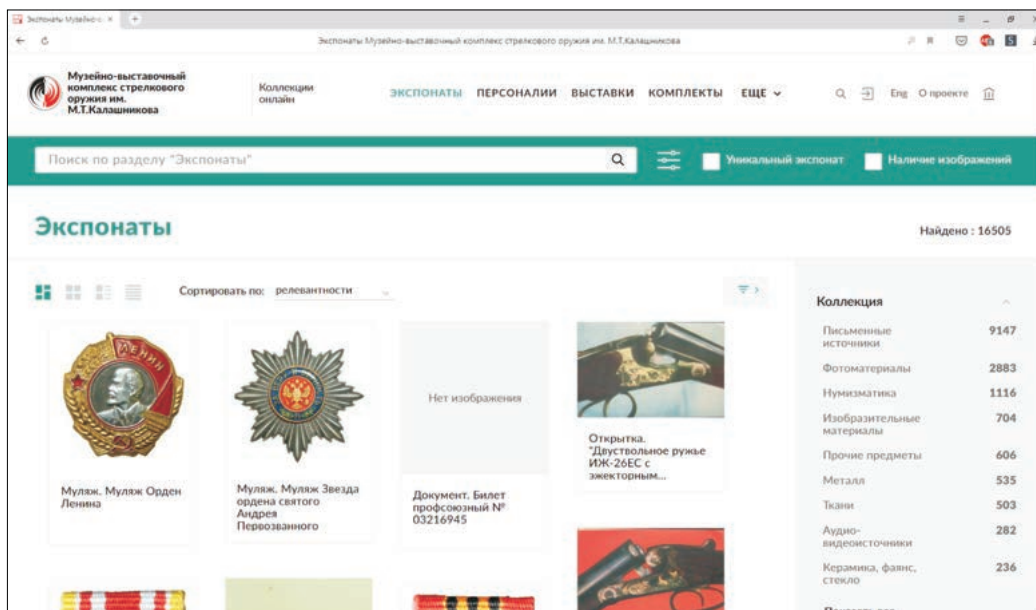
Экспонаты Музейно-в ×

Экспонаты Музейно-выставочный комплекс стрелкового оружия им. М.Т.Калашникова

Музейно-выставочный комплекс стрелкового оружия им. М.Т.Калашникова

Коллекции онлайн

ЭКСПОНАТЫ ПЕРСОНАЛИИ ВЫСТАВКИ КОМПЛЕКТЫ ЕЩЁ

Eng О проекте

Поиск по разделу "Экспонаты"

Уникальный экспонат

Наличие изображений

Экспонаты

Найдено : 16505

Сортировать по: релевантности

Муляж. Муляж Орден Ленина

Муляж. Муляж Звезда ордена святого Андрея Первозванного

Нет изображения

Документ. Билет профсоюзный № 03216945

Открытка. "Двуствольное ружье ИЖ-26ЕС с эжекторным...

Коллекция

| | |
|---|---|
| Письменные источники | 9147 |
| Фотоматериалы | 2883 |
| Нумизматика | 1116 |
| Изобразительные материалы | 704 |
| Прочие предметы | 606 |
| Металл | 535 |
| Ткани | 503 |
| Аудио-видеоисточники | 282 |
| Керамика, фаянс, стекло | 236 |

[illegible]